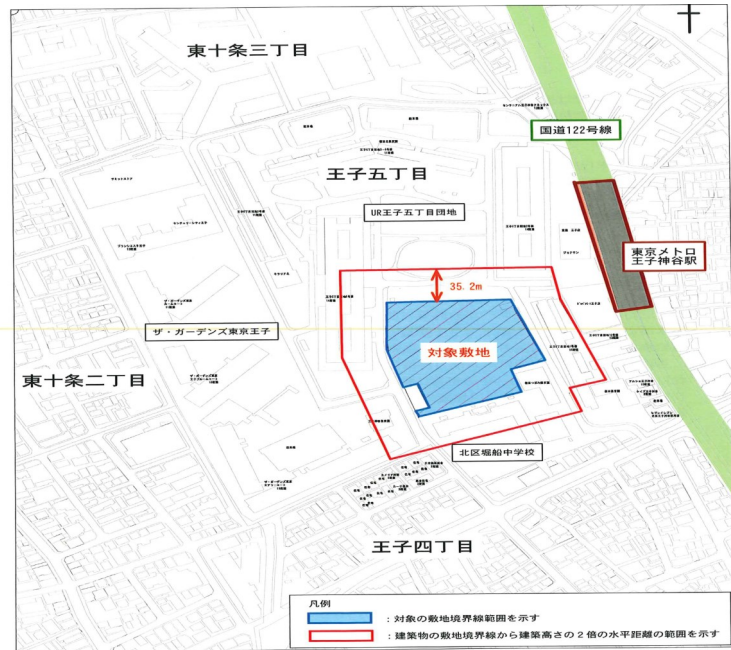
東十条三丁目

国道122号線

王子五丁目

UR王子五丁目団地

東京メトロ
王子神谷駅

35.2m

ザ・ガーデンズ東京王子

対象敷地

東十条二丁目

北区堀船中学校

王子四丁目

凡例
：対象の敷地境界線範囲を示す
：建築物の敷地境界線から建築高さの２倍の水平距離の範囲を示す